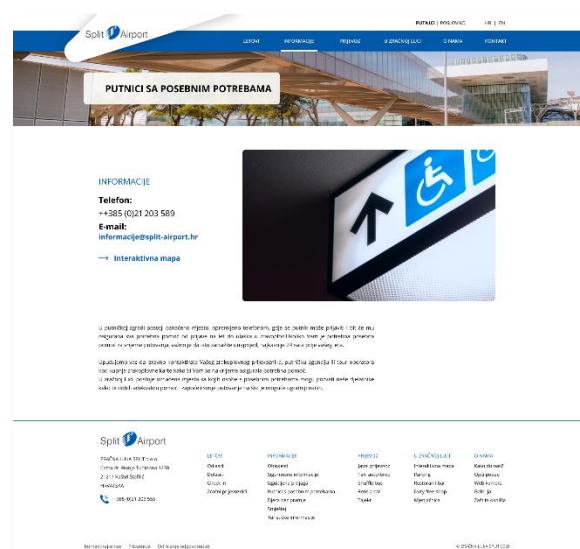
PUTNICI | POSLOVNI HR | EN

Split Airport

LETOVI INFORMACIJE PRIJEVOZ O ZRAČNOJ LUCI O NAMA KONTAKT

PUTNICI SA POSEBNIM POTREBAMA

INFORMACIJE

Telefon:
++385 (0)21 203 589

E-mail:
informacije@split-airport.hr

→ Interaktivna mapa

U putničkoj zgradi postoji označeno mjesto, opremljeno telefonom, gdje se putnik može prijaviti i tih će mu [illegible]

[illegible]

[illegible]

Split Airport

ZRAČNA LUKA SPLIT d.o.o.
Cesta dr. Franje Tuđmana 1270
21 217 Kaštel Štafilić
HRVATSKA

+385 (0)21 203 555

LETOVI
Dolasci
Odlasci
Check in
Zračni prijevoznici

INFORMACIJE
Obavijesti
Sigurnosne informacije
Izgubljena prtljaga
Putnici sa posebnim potrebama
Djeca bez pratnje
Tenjelisi
Parkiralište informacije

PRIJEVOZ
Javni prijevoz
Rent a car
Shuttle bus
Rent a car
Trajekt

O ZRAČNOJ LUCI
Interaktivna mapa
Parking
Restorani i bar
Duty free shop
Mjenjačnica

O NAMA
Kako do nas?
Web preuzimanje
Web kamere
Galerija
Zaštita osobnih

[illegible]

© ZRAČNA LUKA SPLIT 2020